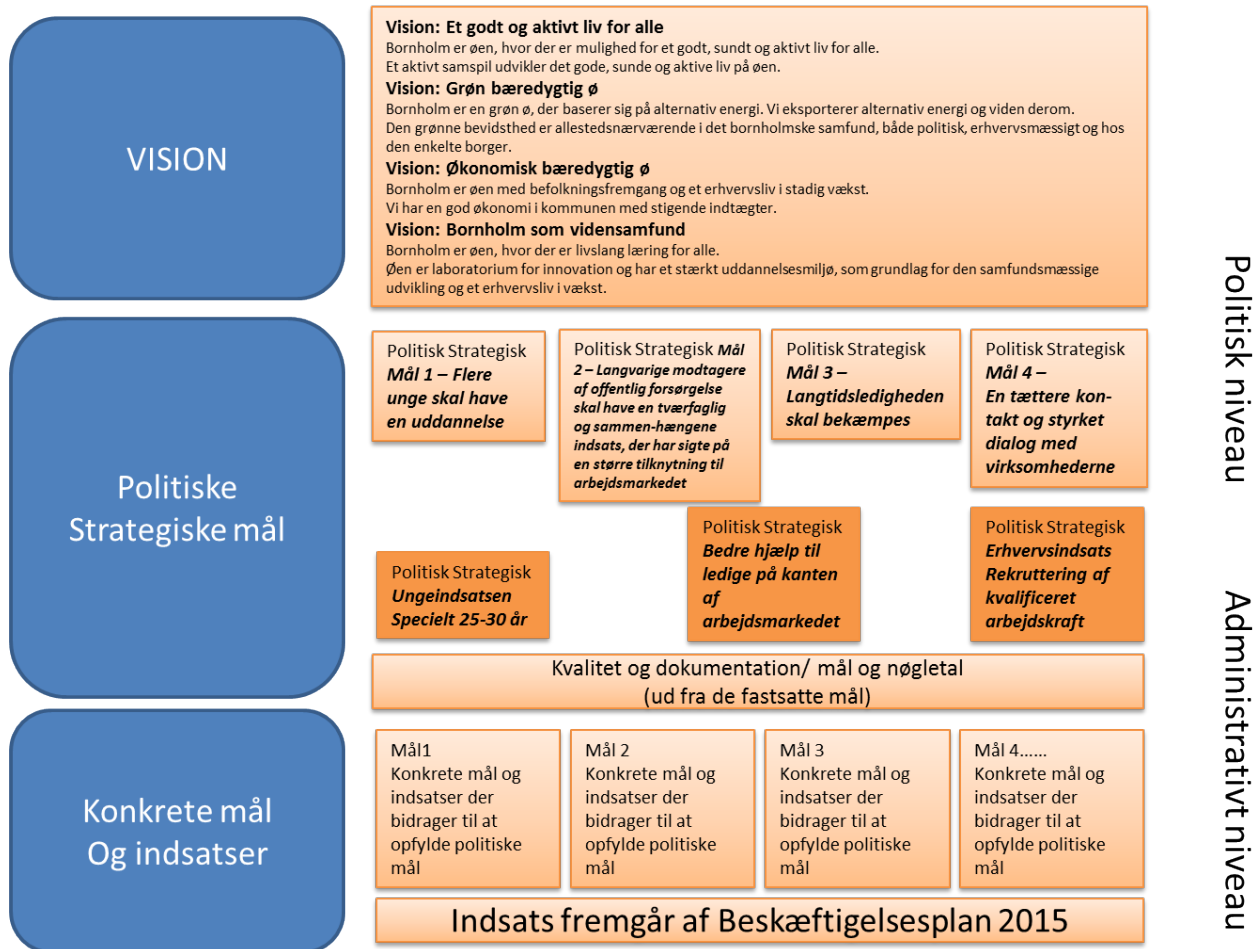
VISION

Vision: Et godt og aktivt liv for alle
Bornholm er øen, hvor der er mulighed for et godt, sundt og aktivt liv for alle.
Et aktivt samspil udvikler det gode, sunde og aktive liv på øen.

Vision: Grøn bæredygtig ø
Bornholm er en grøn ø, der baserer sig på alternativ energi. Vi eksporterer alternativ energi og viden derom.
Den grønne bevidsthed er allestedsnærværende i det bornholmske samfund, både politisk, erhvervsmæssigt og hos den enkelte borger.

Vision: Økonomisk bæredygtig ø
Bornholm er øen med befolkningsfremgang og et erhvervsliv i stadig vækst.
Vi har en god økonomi i kommunen med stigende indtægter.

Vision: Bornholm som vidensamfund
Bornholm er øen, hvor der er livslang læring for alle.
Øen er laboratorium for innovation og har et stærkt uddannelsesmiljø, som grundlag for den samfundsmæssige udvikling og et erhvervsliv i vækst.

Politisk niveau

Politiske Strategiske mål

Politisk Strategisk Mål 1 – Flere unge skal have en uddannelse

Politisk Strategisk Mål 2 – Langvarige modtagere af offentlig forsørgelse skal have en tværfaglig og sammen-hængene indsats, der har sigte på en større tilknytning til arbejdsmarkedet

Politisk Strategisk Mål 3 – Langtidsledigheden skal bekæmpes

Politisk Strategisk Mål 4 – En tættere kontakt og styrket dialog med virksomhederne

Politisk Strategisk Ungeindsatsen Specielt 25-30 år

Politisk Strategisk Bedre hjælp til ledige på kanten af arbejdsmarkedet

Politisk Strategisk Erhvervsindsats Rekruttering af kvalificeret arbejdskraft

Kvalitet og dokumentation/ mål og nøgletal (ud fra de fastsatte mål)

Administrativt niveau

Konkrete mål Og indsatser

Mål1 Konkrete mål og indsatser der bidrager til at opfylde politiske mål

Mål 2 Konkrete mål og indsatser der bidrager til at opfylde politiske mål

Mål 3 Konkrete mål og indsatser der bidrager til at opfylde politiske mål

Mål 4...... Konkrete mål og indsatser der bidrager til at opfylde politiske mål

Indsats fremgår af Beskæftigelsesplan 2015